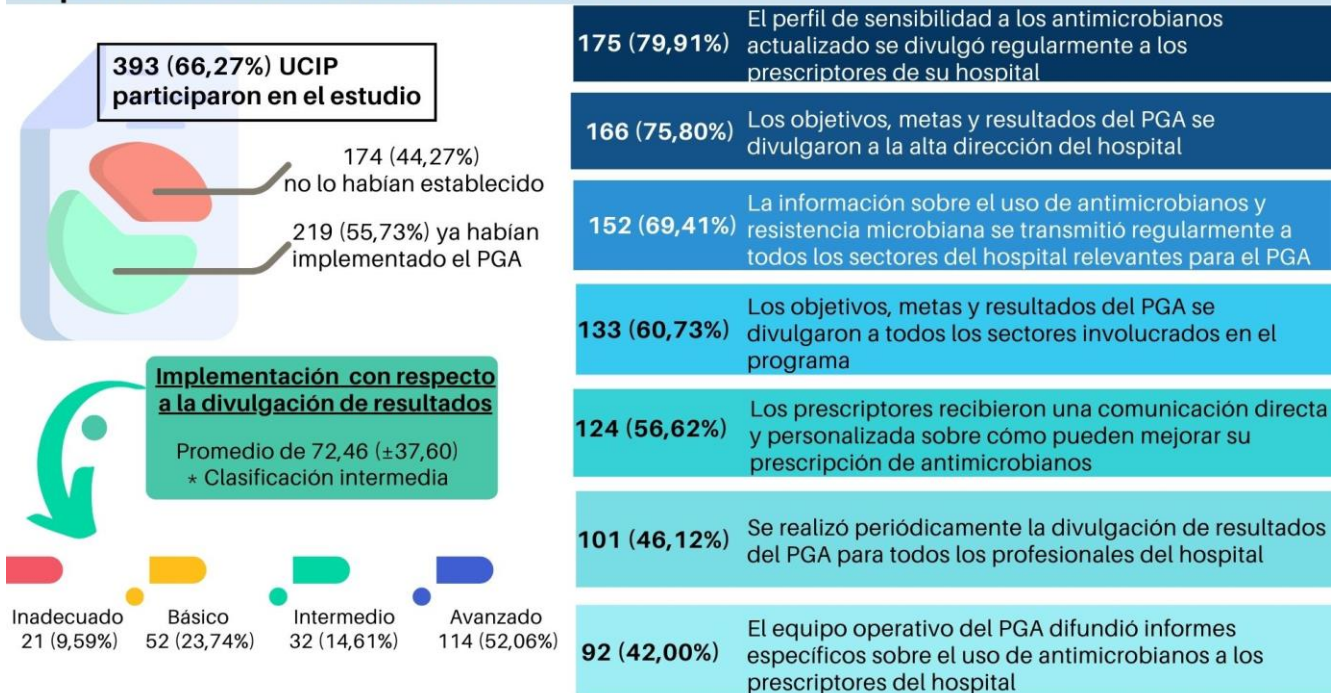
393 (66,27%) UCIP participaron en el estudio

174 (44,27%) no lo habían establecido

219 (55,73%) ya habían implementado el PGA

Implementación con respecto a la divulgación de resultados

Promedio de 72,46 (±37,60)
* Clasificación intermedia

Inadecuado 21 (9,59%)

Básico 52 (23,74%)

Intermedio 32 (14,61%)

Avanzado 114 (52,06%)

175 (79,91%) El perfil de sensibilidad a los antimicrobianos actualizado se divulgó regularmente a los prescriptores de su hospital

166 (75,80%) Los objetivos, metas y resultados del PGA se divulgaron a la alta dirección del hospital

152 (69,41%) La información sobre el uso de antimicrobianos y resistencia microbiana se transmitió regularmente a todos los sectores del hospital relevantes para el PGA

133 (60,73%) Los objetivos, metas y resultados del PGA se divulgaron a todos los sectores involucrados en el programa

124 (56,62%) Los prescriptores recibieron una comunicación directa y personalizada sobre cómo pueden mejorar su prescripción de antimicrobianos

101 (46,12%) Se realizó periódicamente la divulgación de resultados del PGA para todos los profesionales del hospital

92 (42,00%) El equipo operativo del PGA difundió informes específicos sobre el uso de antimicrobianos a los prescriptores del hospital